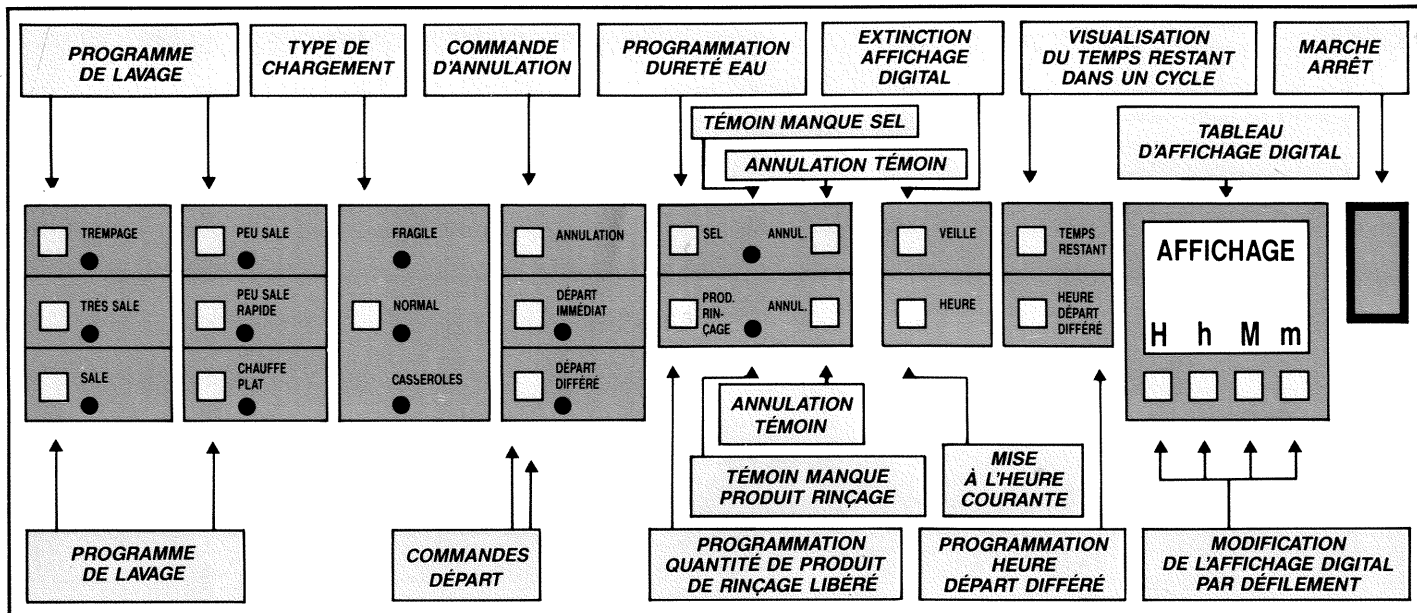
PROGRAMME DE LAVAGE

TYPE DE CHARGEMENT

COMMANDE D'ANNULATION

PROGRAMMATION DURETÉ EAU

EXTINCTION AFFICHAGE DIGITAL

VISUALISATION DU TEMPS RESTANT DANS UN CYCLE

MARCHE ARRÊT

TÉMOIN MANQUE SEL

ANNULATION TÉMOIN

TABLEAU D'AFFICHAGE DIGITAL

TREMPAGE

TRES SALE

SALE

PEU SALE

PEU SALE RAPIDE

CHAUFFE PLAT

FRAGILE

NORMAL

CASSEROLES

ANNULATION

DÉPART IMMÉDIAT

DÉPART DIFFÉRÉ

SEL

ANNUL.

PROD. RIN-ÇAGE

ANNUL.

VEILLE

HEURE

TEMPS RESTANT

HEURE DÉPART DIFFÉRÉ

AFFICHAGE

H h M m

ANNULATION TÉMOIN

TÉMOIN MANQUE PRODUIT RINÇAGE

MISE À L'HEURE COURANTE

PROGRAMME DE LAVAGE

COMMANDES DÉPART

PROGRAMMATION QUANTITÉ DE PRODUIT DE RINÇAGE LIBÉRÉ

PROGRAMMATION HEURE DÉPART DIFFÉRÉ

MODIFICATION DE L'AFFICHAGE DIGITAL PAR DÉFILEMENT